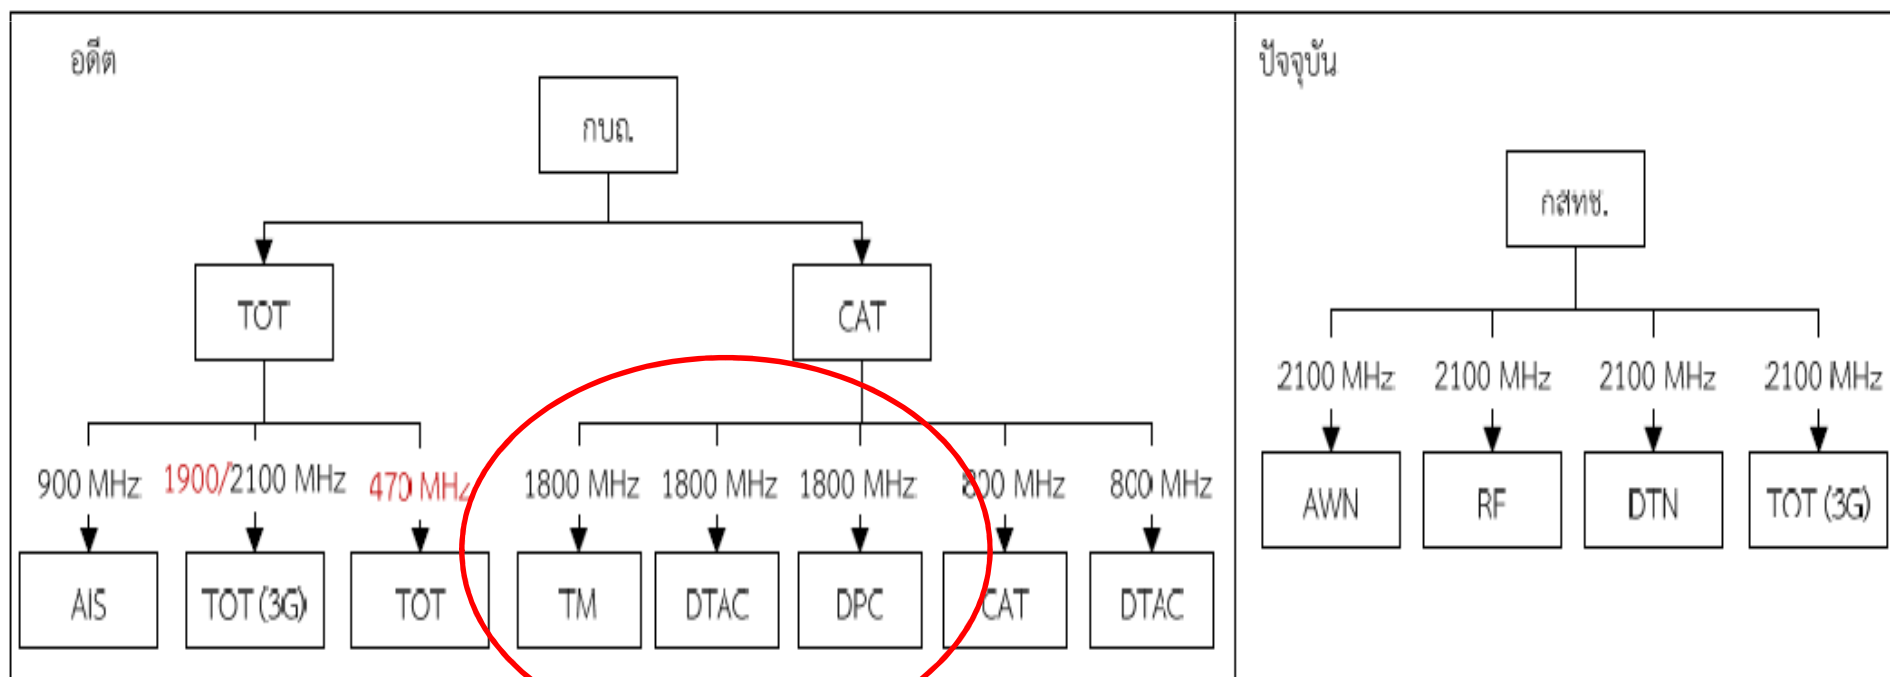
อดีต

กบถ.

TOT

CAT

900 MHz
1900/2100 MHz
470 MHz
1800 MHz
1800 MHz
1800 MHz
800 MHz
800 MHz

AIS
TOT (3G)
TOT
TM
DTAC
DPC
CAT
DTAC

ปัจจุบัน

กสทช.

2100 MHz
2100 MHz
2100 MHz
2100 MHz

AWN
RF
DTN
TOT (3G)